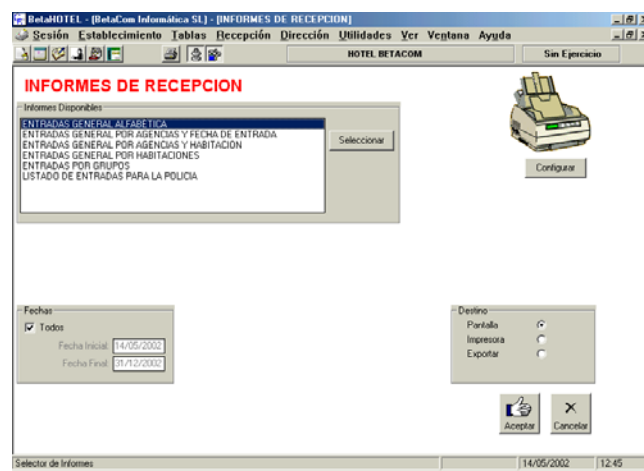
BetaHOTEL - [BetaCom Informática SL] - [INFORMES DE RECEPCION]

Sesión Establecimiento Tablas Recepción Dirección Utilidades Ver Ventana Ayuda

HOTEL BETACOM

Sin Ejercicio

INFORMES DE RECEPCION

Informes Disponibles

ENTRADAS GENERAL ALFABETICA
ENTRADAS GENERAL POR AGENCIAS Y FECHA DE ENTRADA
ENTRADAS GENERAL POR AGENCIAS Y HABITACION
ENTRADAS GENERAL POR HABITACIONES
ENTRADAS POR GRUPOS
LISTADO DE ENTRADAS PARA LA POLICIA

Seleccionar

Configurar

Fechas

Todos

Fecha Inicial 14/05/2002

Fecha Final 31/12/2002

Destino

Pantalla

Impresora

Exportar

Aceptar

Cancelar

Selector de Informes

14/05/2002

12:45